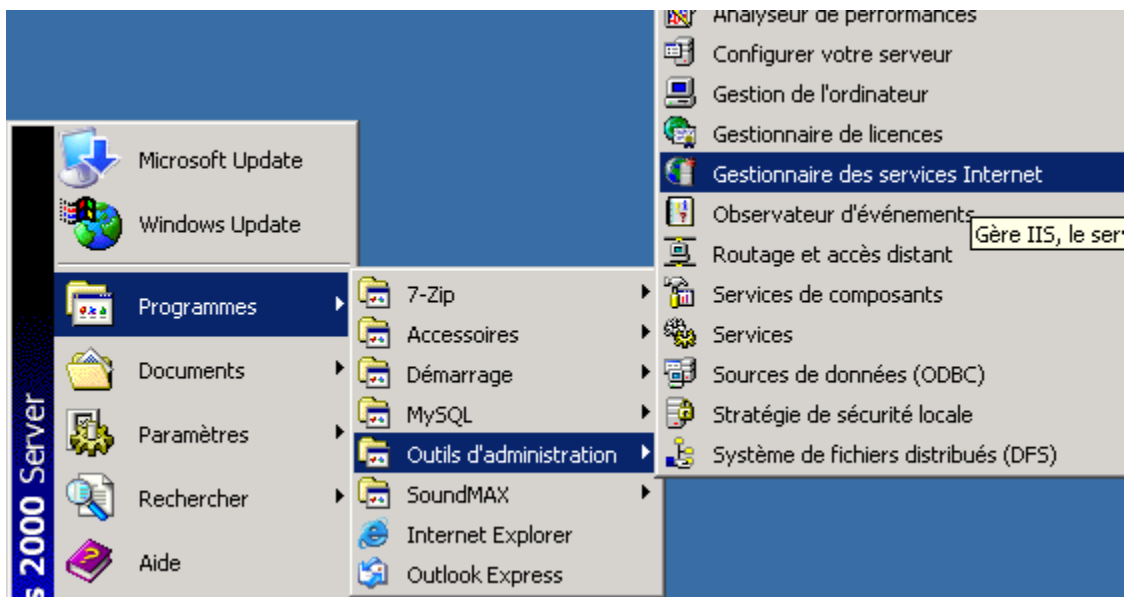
Analyseur de performances
Configurer votre serveur
Gestion de l'ordinateur
Gestionnaire de licences
Gestionnaire des services Internet
Observateur d'événements
Gère IIS, le serv
Routage et accès distant
Services de composants
Services
Sources de données (ODBC)
Stratégie de sécurité locale
Système de fichiers distribués (DFS)

Microsoft Update
Windows Update
Programmes
Documents
Paramètres
Rechercher
Aide

7-Zip
Accessoires
Démarrage
MySQL
Outils d'administration
SoundMAX
Internet Explorer
Outlook Express

s 2000 Server